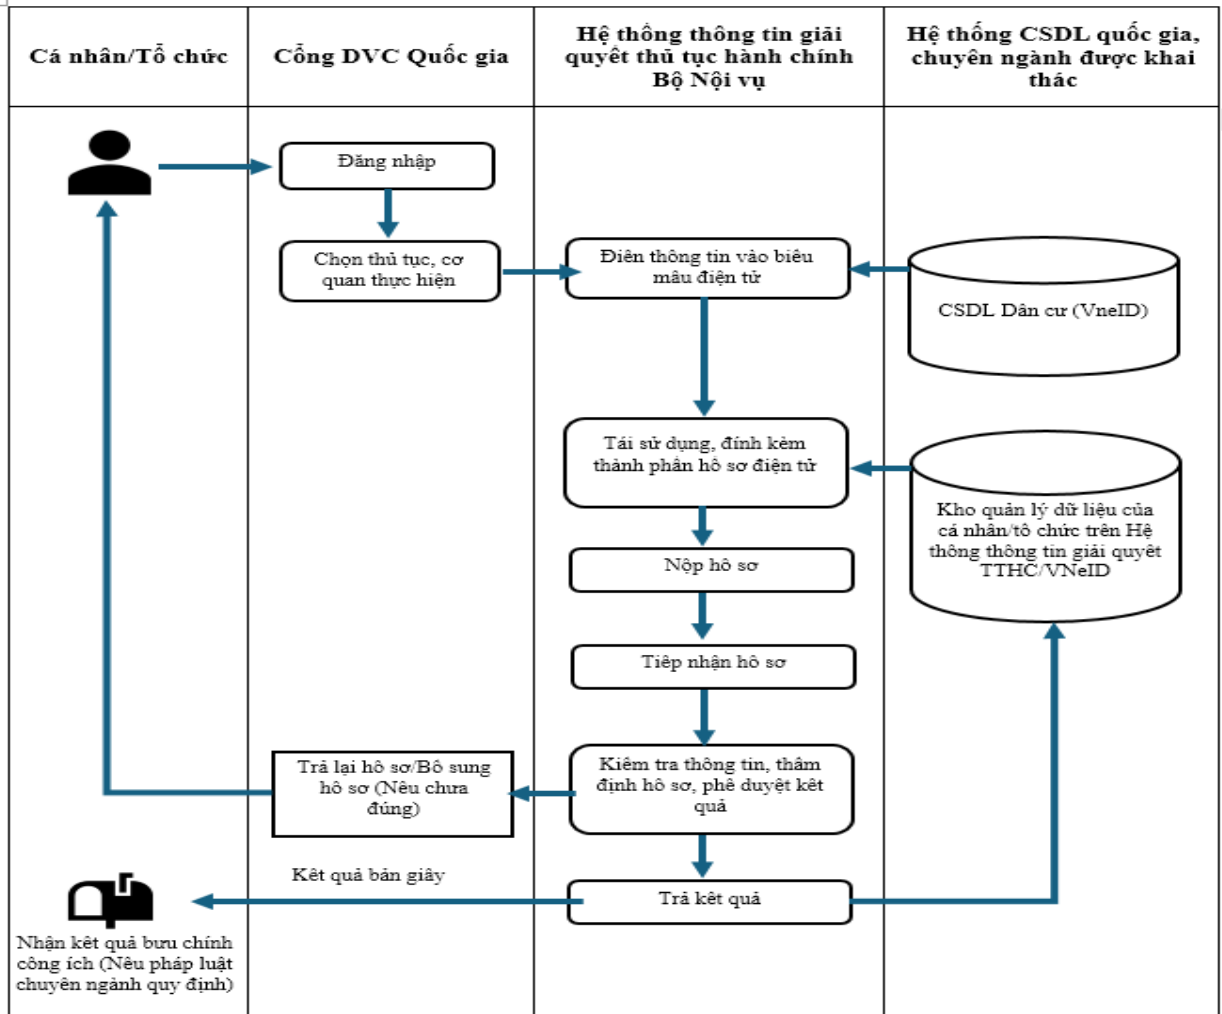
| Cá nhân/Tổ chức | Cổng DVC Quốc gia | Hệ thống thông tin giải quyết thủ tục hành chính Bộ Nội vụ | Hệ thống CSDL quốc gia, chuyên ngành được khai thác |
|---|---|---|---|

Đăng nhập

Chọn thủ tục, cơ quan thực hiện

Điền thông tin vào biểu mẫu điện tử

CSDL Dân cư (VneID)

Tái sử dụng, đính kèm thành phần hồ sơ điện tử

Kho quản lý dữ liệu của cá nhân/tổ chức trên Hệ thống thông tin giải quyết TTHC/VNeID

Nộp hồ sơ

Tiếp nhận hồ sơ

Trả lại hồ sơ/Bổ sung hồ sơ (Nếu chưa đúng)

Kiểm tra thông tin, thẩm định hồ sơ, phê duyệt kết quả

Kết quả bản giấy

Trả kết quả

Nhận kết quả bưu chính công ích (Nếu pháp luật chuyên ngành quy định)